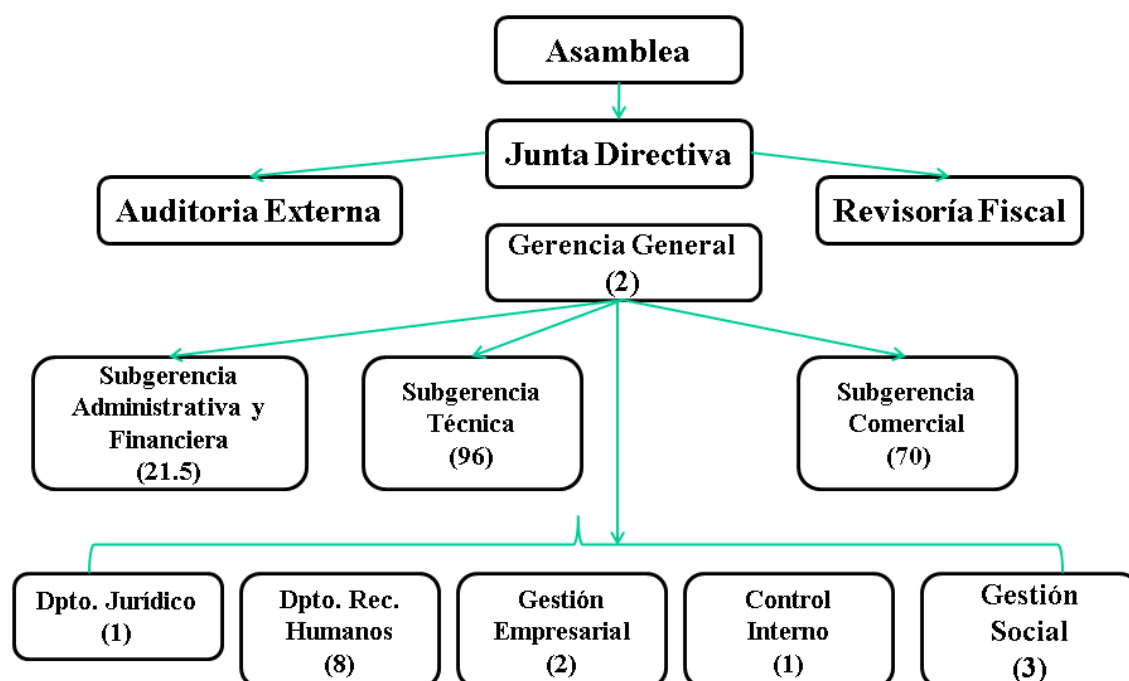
Asamblea

Junta Directiva

Auditoria Externa

Revisoría Fiscal

Gerencia General
(2)

Subgerencia
Administrativa y
Financiera
(21.5)

Subgerencia
Técnica
(96)

Subgerencia
Comercial
(70)

Dpto. Jurídico
(1)

Dpto. Rec.
Humanos
(8)

Gestión
Empresarial
(2)

Control
Interno
(1)

Gestión
Social
(3)